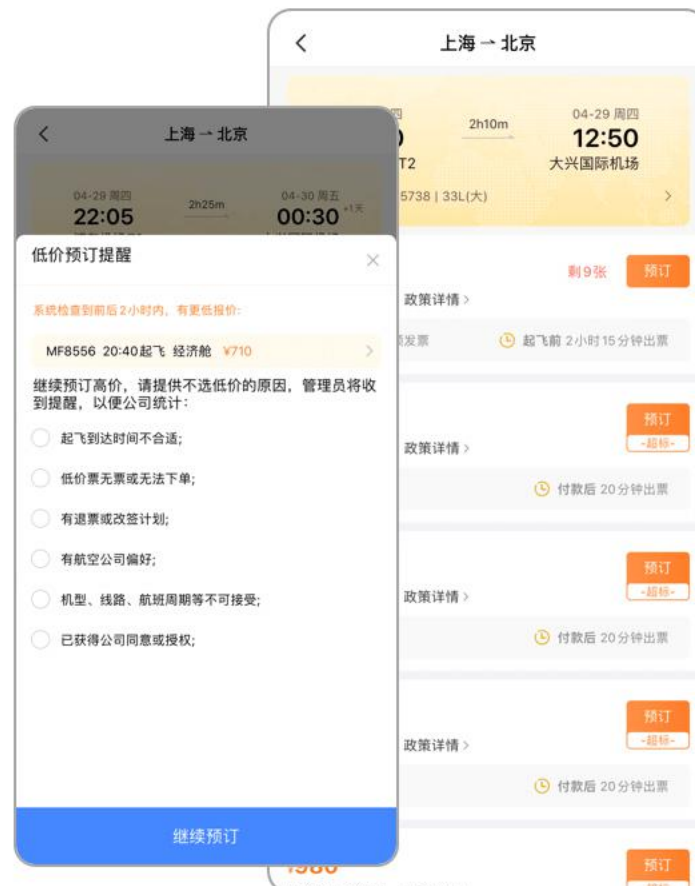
上海 → 北京

周
2h10m
04-29 周四
12:50
T2
大兴国际机场
5738 | 33L(大)

剩9张
预订
政策详情 >
发票
起飞前 2小时15分钟出票

预订
-超标-
政策详情 >
付款后 20分钟出票

预订
-超标-
政策详情 >
付款后 20分钟出票

预订
-超标-
政策详情 >
付款后 20分钟出票

¥980
预订

上海 → 北京

04-29 周四
22:05
2h25m
04-30 周五
00:30
+1天

低价预订提醒

系统检查到前后2小时内，有更低报价：

MF8556 20:40起飞 经济舱 ¥710

继续预订高价，请提供不选低价的原因，管理员将收到提醒，以便公司统计：

起飞到达时间不合适；
低价票无票或无法下单；
有退票或改签计划；
有航空公司偏好；
机型、线路、航班周期等不可接受；
已获得公司同意或授权；

继续预订